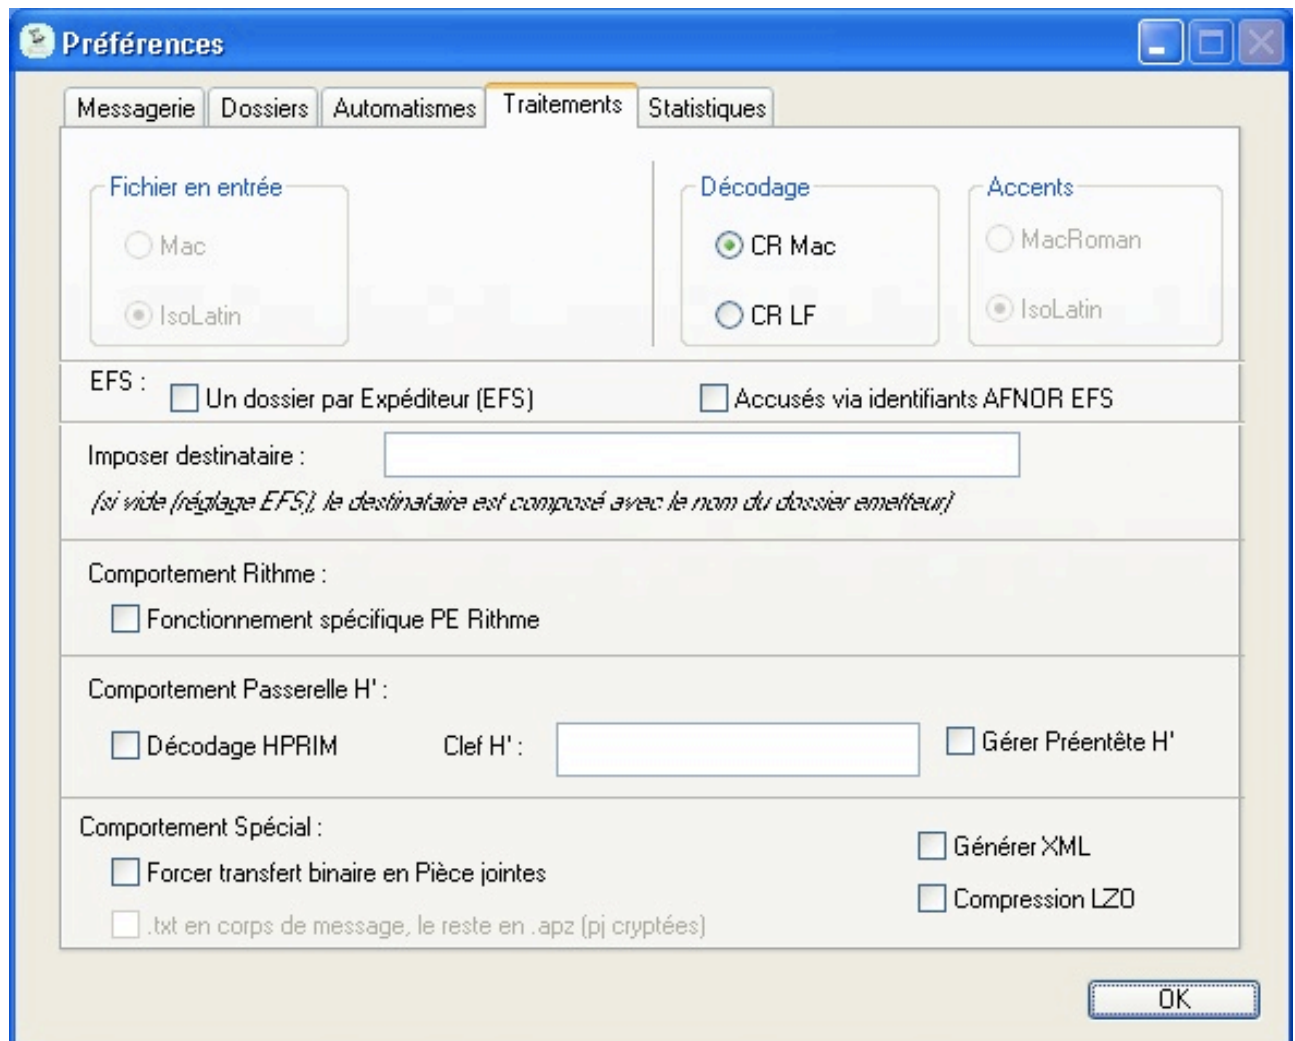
Préférences

Messagerie | Dossiers | Automatismes | Traitements | Statistiques

Fichier en entrée
Mac
IsoLatin

Décodage
CR Mac
CR LF

Accents
MacRoman
IsoLatin

EFS :
Un dossier par Expéditeur (EFS)
Accusés via identifiants AFNOR EFS

Imposer destinataire :
(si vide (réglage EFS), le destinataire est composé avec le nom du dossier emetteur)

Comportement Rithme :
Fonctionnement spécifique PE Rithme

Comportement Passerelle H' :
Décodage HPRIM
Clef H' :
Gérer Préentête H'

Comportement Spécial :
Forcer transfert binaire en Pièce jointes
.txt en corps de message, le reste en .apz (pj cryptées)
Générer XML
Compression LZO

OK